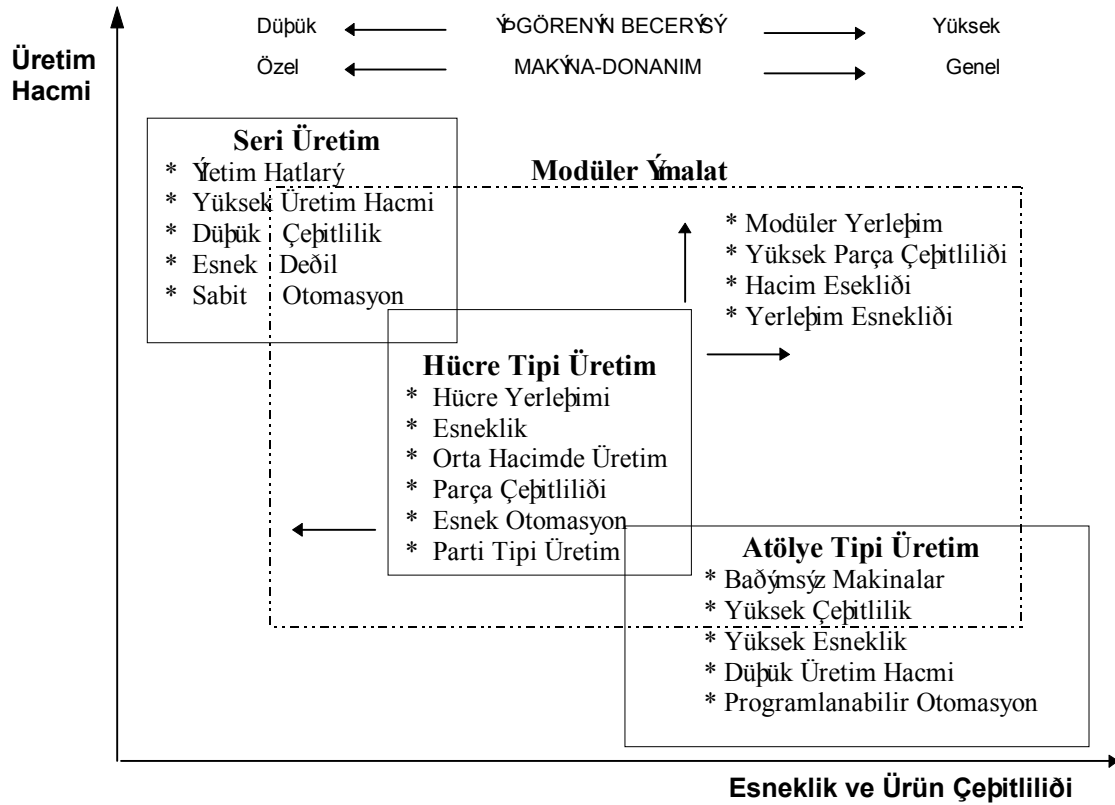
Düþük ÝÞGÖRENÝN BECERÝSÝ Yüksek

Özel MAKÝNA-DONANIM Genel

Üretim Hacmi

Seri Üretim
* Ýretim Hatlarý
* Yüksek Üretim Hacmi
* Düþük Çeþitlilik
* Esnek Deðil
* Sabit Otomasyon

Modüler Ýmalat

* Modüler Yerleþim
* Yüksek Parça Çeþitliliði
* Hacim Esekliði
* Yerleþim Esnekliði

Hücre Tipi Üretim
* Hücre Yerleþimi
* Esneklik
* Orta Hacimde Üretim
* Parça Çeþitliliði
* Esnek Otomasyon
* Parti Tipi Üretim

Atölye Tipi Üretim
* Baðýmsýz Makinalar
* Yüksek Çeþitlilik
* Yüksek Esneklik
* Düþük Üretim Hacmi
* Programlanabilir Otomasyon

Esneklik ve Ürün Çeþitliliði